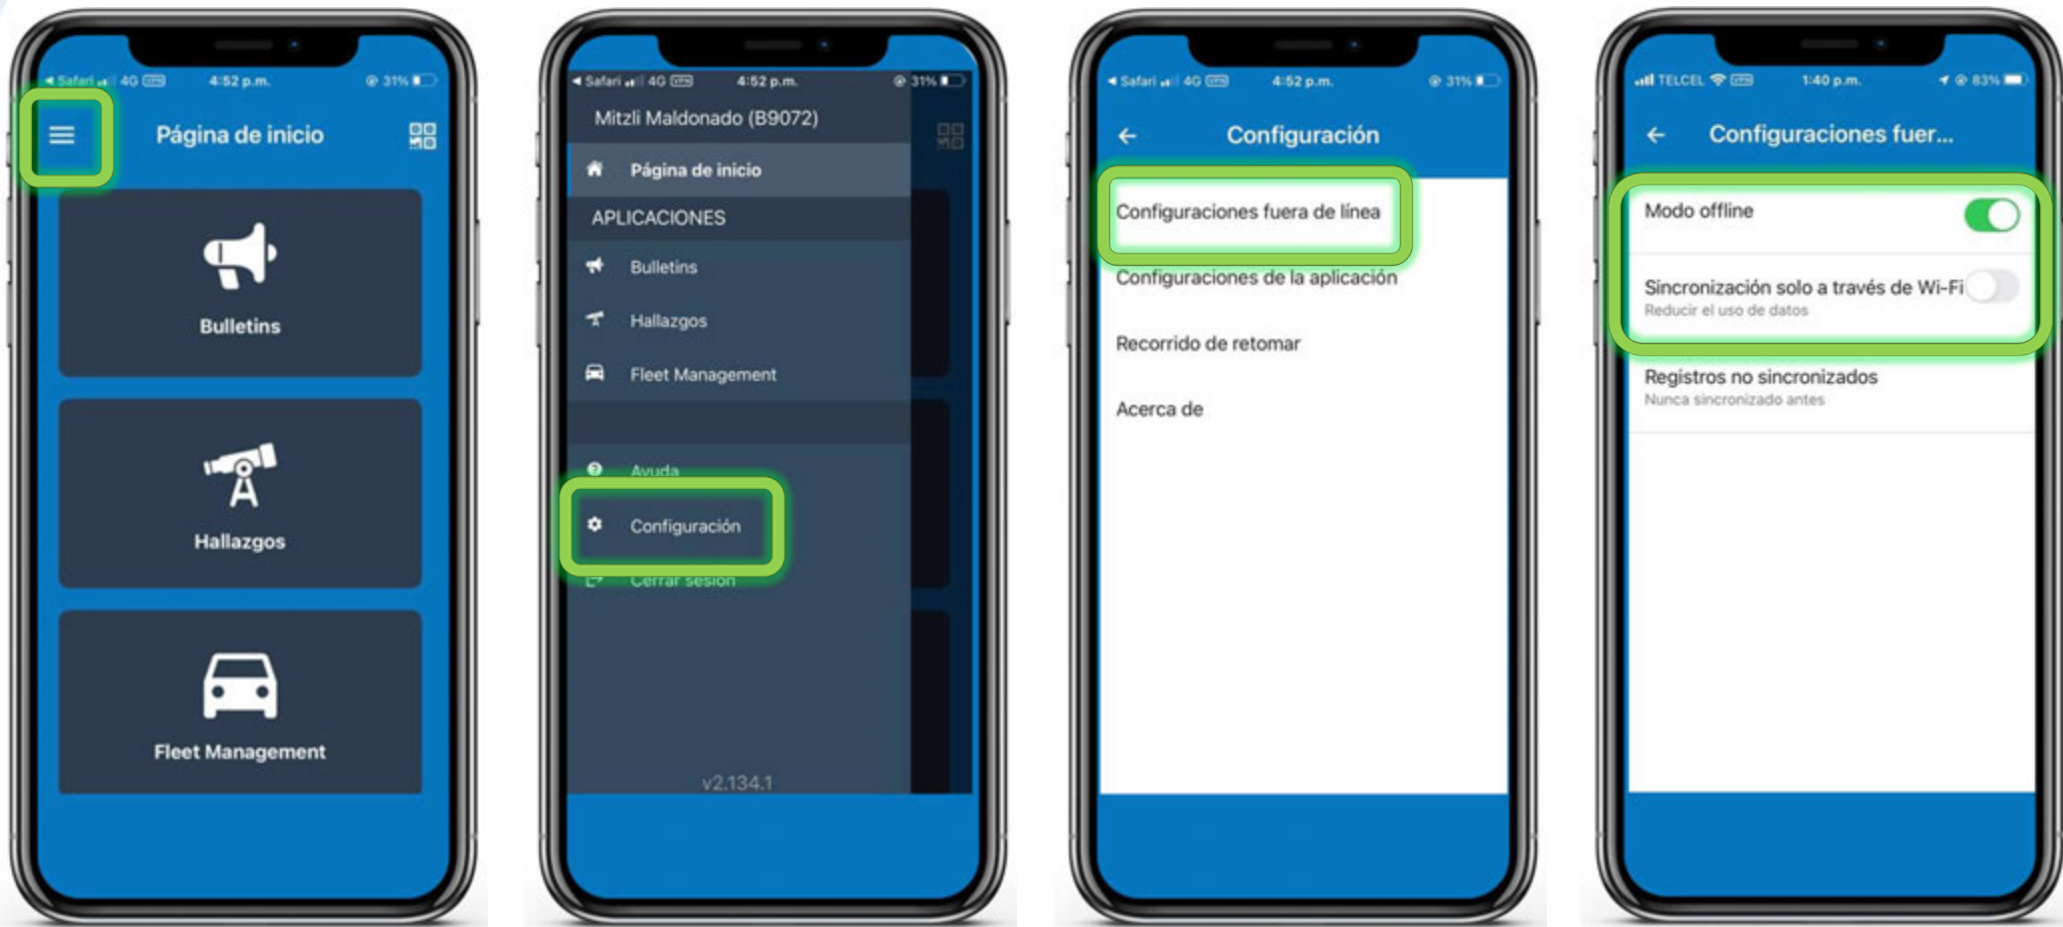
◀ Safari 4G 4:52 p.m. 31%

Página de inicio

Bulletins

Hallazgos

Fleet Management

◀ Safari 4G 4:52 p.m. 31%

Mitzli Maldonado (B9072)

Página de inicio

APLICACIONES

Bulletins

Hallazgos

Fleet Management

Ayuda

Configuración

Cerrar sesión

v2.134.1

◀ Safari 4G 4:52 p.m. 31%

Configuración

Configuraciones fuera de línea

Configuraciones de la aplicación

Recorrido de retomar

Acerca de

TELCEL 1:40 p.m. 83%

Configuraciones fuer...

Modo offline

Sincronización solo a través de Wi-Fi
Reducir el uso de datos

Registros no sincronizados
Nunca sincronizado antes